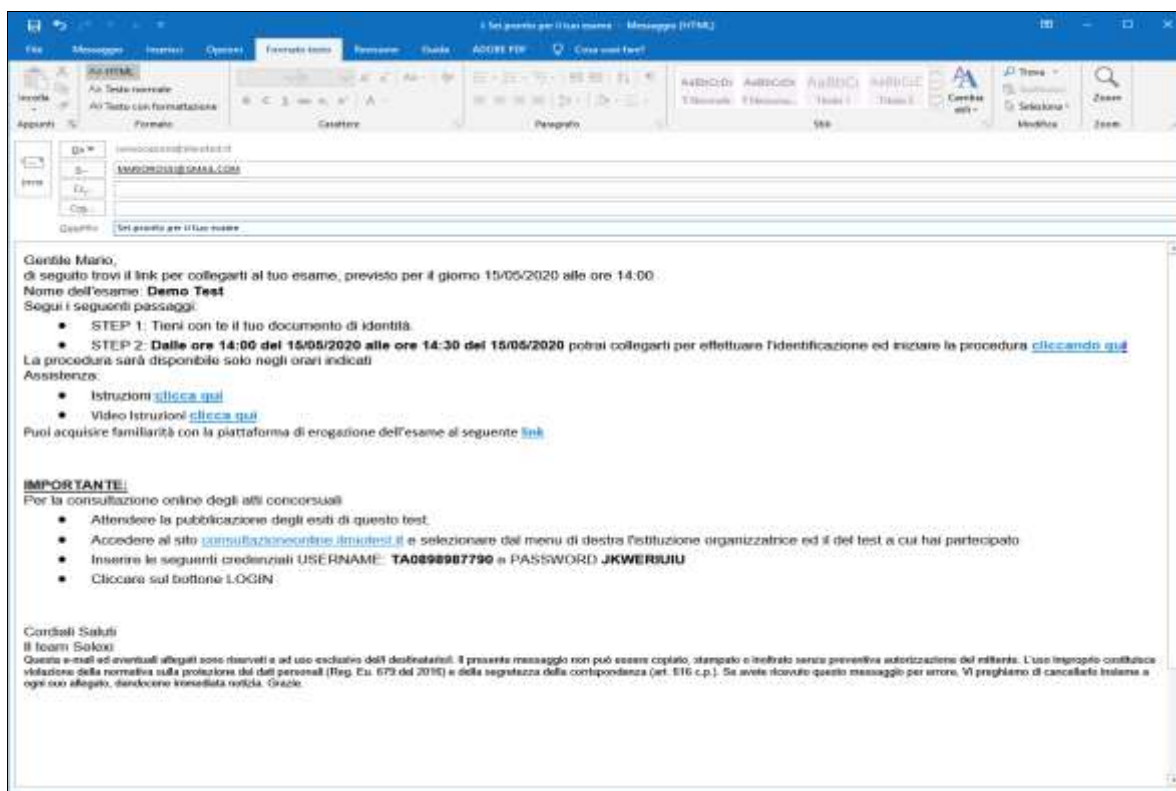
Sei pronto per il tuo esame - Messaggio (HTML)

File Messaggio Inserisci Opzioni Formato testo Revisione Guida ADOBE PDF Cosa vuoi fare?

Incolla Appunti
Aa HTML
Aa Testo normale
Aa Testo con formattazione
Formato
Carattere
Paragrafo
AaBbCcDc AaBbCcDc AaBbCc AaBbCcE
1 Normale 1 Nessuna... Titolo 1 Titolo 2
Cambia stili
Stili
Trova
Sostituisci
Seleziona
Modifica
Zoom
Zoom

Invia
Da
A... MARIOROSSI@GMAIL.COM
Cc...
Ccn...
Oggetto Sei pronto per il tuo esame

Gentile Mario,
di seguito trovi il link per collegarti al tuo esame, previsto per il giorno 15/05/2020 alle ore 14:00
Nome dell'esame: **Demo Test**
Segui i seguenti passaggi:

• STEP 1: Tieni con te il tuo documento di identità.
• STEP 2: **Dalle ore 14:00 del 15/05/2020 alle ore 14:30 del 15/05/2020** potrai collegarti per effettuare l'identificazione ed iniziare la procedura cliccando qui

La procedura sarà disponibile solo negli orari indicati
Assistenza:

• Istruzioni clicca qui
• Video Istruzioni clicca qui

Puoi acquisire familiarità con la piattaforma di erogazione dell'esame al seguente link

**IMPORTANTE:**
Per la consultazione online degli atti concorsuali

• Attendere la pubblicazione degli esiti di questo test.
• Accedere al sito consultazioneonline.ilmiotest.it e selezionare dal menu di destra l'istituzione organizzatrice ed il del test a cui hai partecipato
• Inserire le seguenti credenziali USERNAME: **TA0898987790** e PASSWORD **JKWERIUIU**
• Cliccare sul bottone LOGIN

Cordiali Saluti
Il team Selexi
Questa e-mail ed eventuali allegati sono riservati e ad uso esclusivo dell destinatario/i. Il presente messaggio non può essere copiato, stampato o inoltrato senza preventiva autorizzazione del mittente. L'uso improprio costituisce violazione della normativa sulla protezione dei dati personali (Reg. Eu. 679 del 2016) e della segretezza della corrispondenza (art. 616 c.p.). Se avete ricevuto questo messaggio per errore, Vi preghiamo di cancellarlo insieme a ogni suo allegato, dandocene immediata notizia. Grazie.